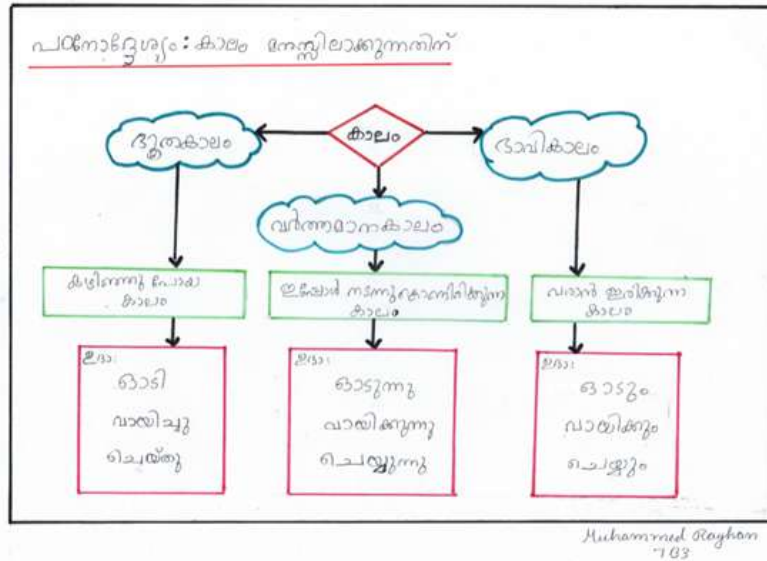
പഠനോദ്ദേശ്യം : കാലം മനസ്സിലാക്കുന്നതിന്

കാലം

ഭൂതകാലം

വർത്തമാനകാലം

ഭാവികാലം

കഴിഞ്ഞു പോയ കാലം

ഇപ്പോൾ നടന്നുകൊണ്ടിരിക്കുന്ന കാലം

വരാൻ ഇരിക്കുന്ന കാലം

ഉദാ:
ഓടി
വായിച്ചു
ചെയ്തു

ഉദാ:
ഓടുന്നു
വായിക്കുന്നു
ചെയ്യുന്നു

ഉദാ:
ഓടും
വായിക്കും
ചെയ്യും

Muhammed Rayhan
7 B3